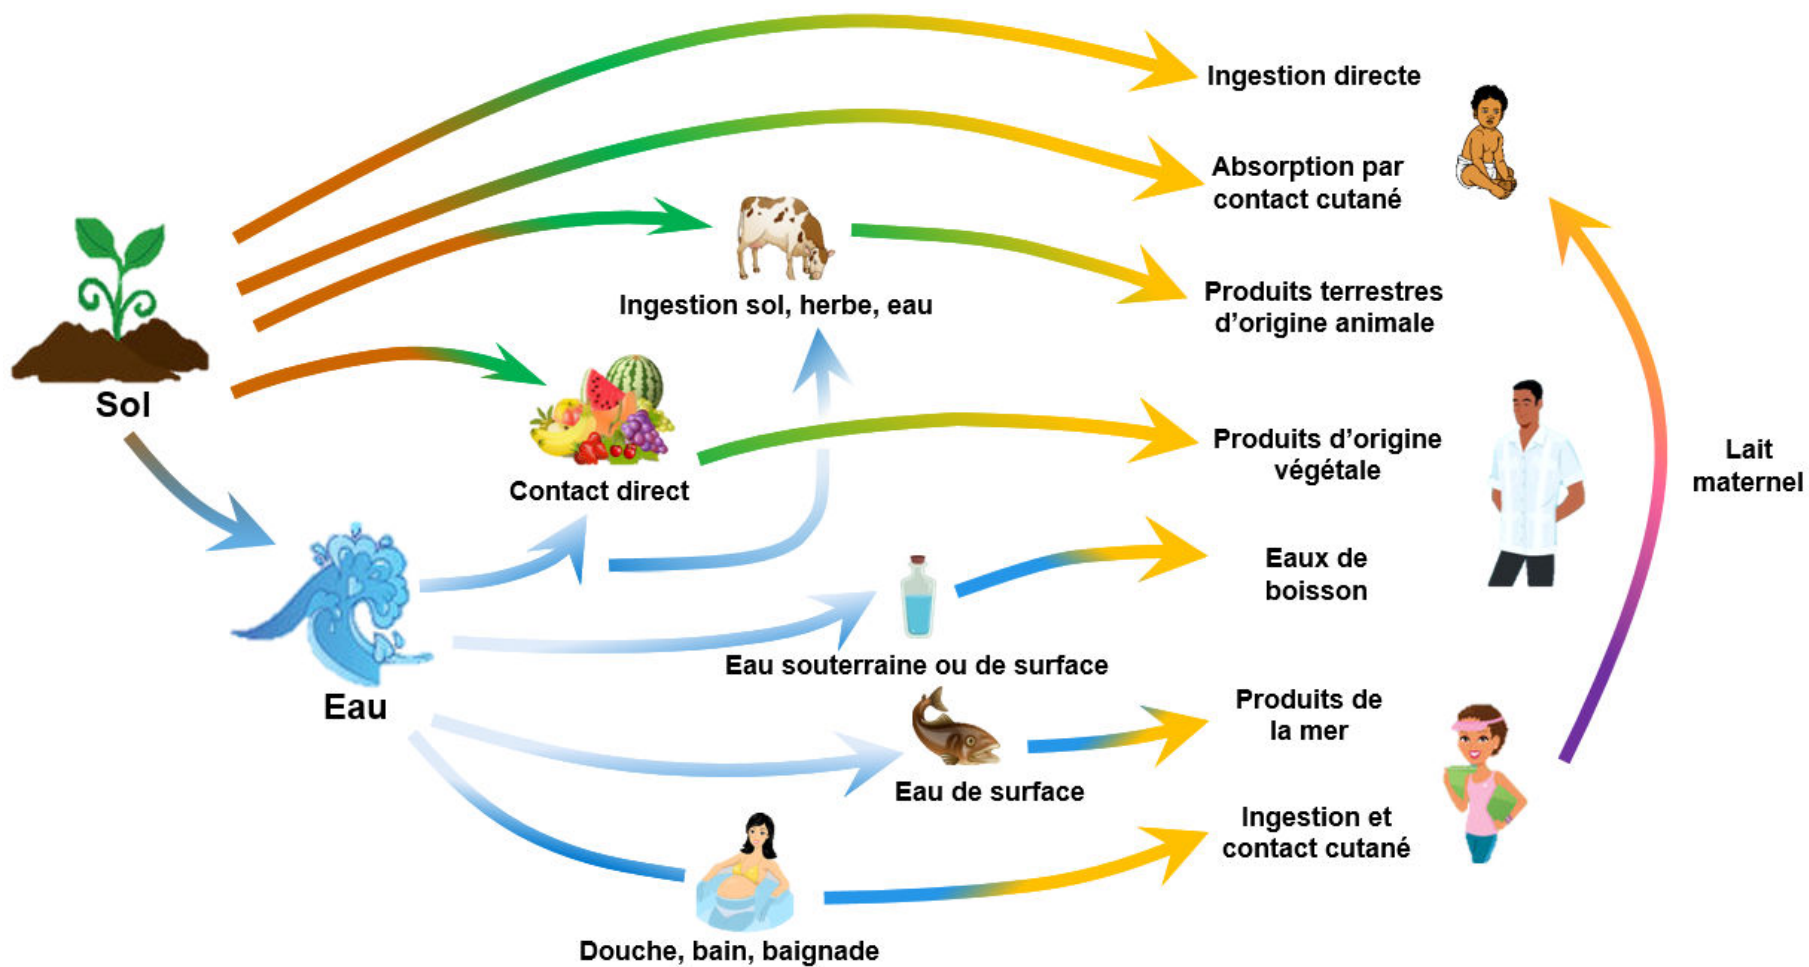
Ingestion directe

Absorption par contact cutané

Ingestion sol, herbe, eau

Produits terrestres d'origine animale

Sol

Produits d'origine végétale

Lait maternel

Contact direct

Eaux de boisson

Eau

Eau souterraine ou de surface

Produits de la mer

Eau de surface

Ingestion et contact cutané

Douche, bain, baignade